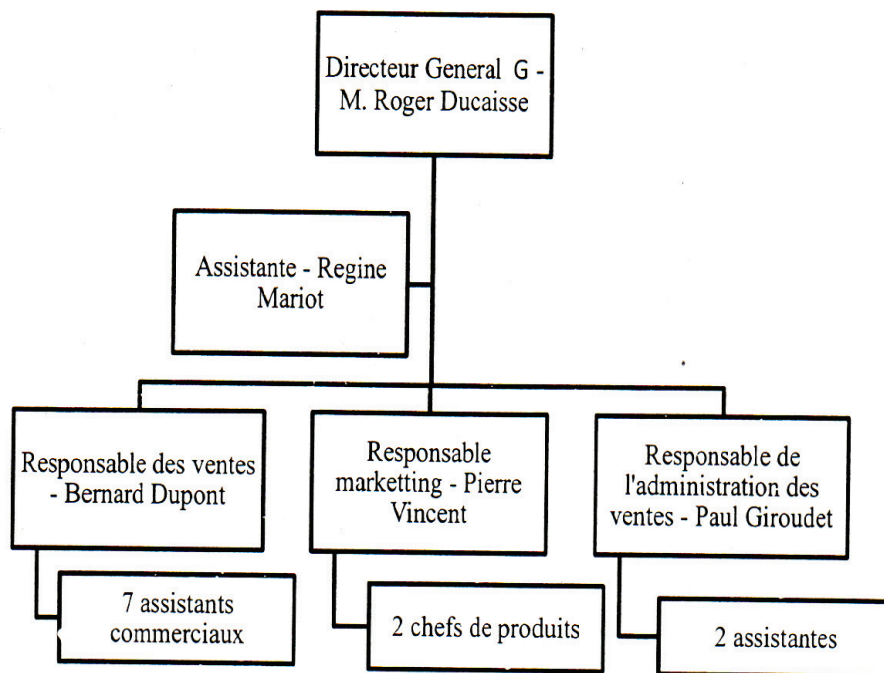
Directeur General G - M. Roger Ducaisse

Assistante - Regine Mariot

Responsable des ventes - Bernard Dupont

Responsable marketting - Pierre Vincent

Responsable de l'administration des ventes - Paul Giroudet

7 assistants commerciaux

2 chefs de produits

2 assistantes